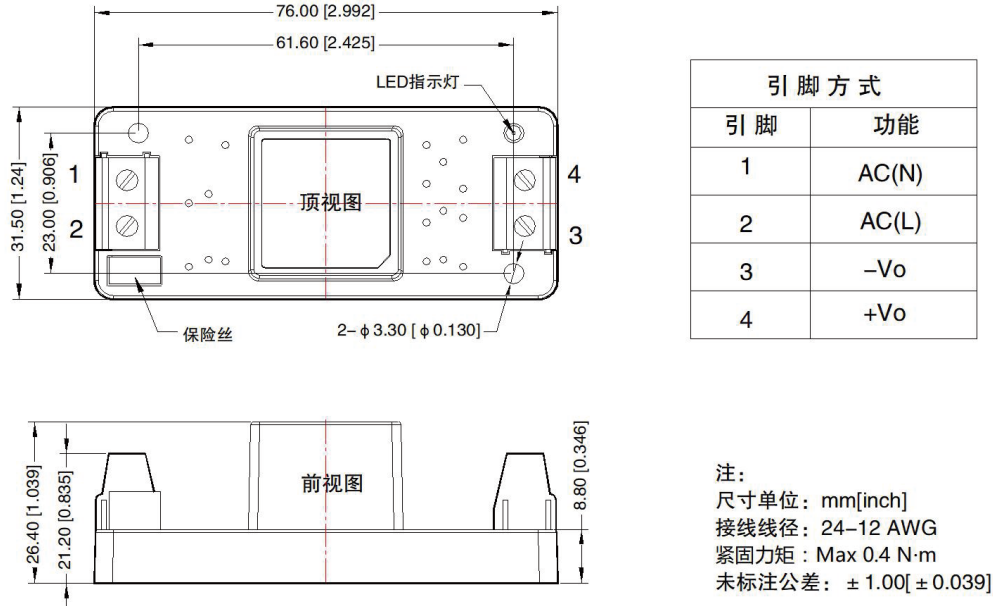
76.00 [2.992]
61.60 [2.425]
LED指示灯
31.50 [1.24]
23.00 [0.906]
1
2
4
3
顶视图
保险丝
2– ϕ 3.30 [ ϕ 0.130]

| 引脚方式 | |
|---|---|
| 引脚 | 功能 |
| 1 | AC(N) |
| 2 | AC(L) |
| 3 | –Vo |
| 4 | +Vo |

26.40 [1.039]
21.20 [0.835]
前视图
8.80 [0.346]

注：
尺寸单位：mm[inch]
接线线径：24–12 AWG
紧固力矩：Max 0.4 N·m
未标注公差：±1.00[±0.039]